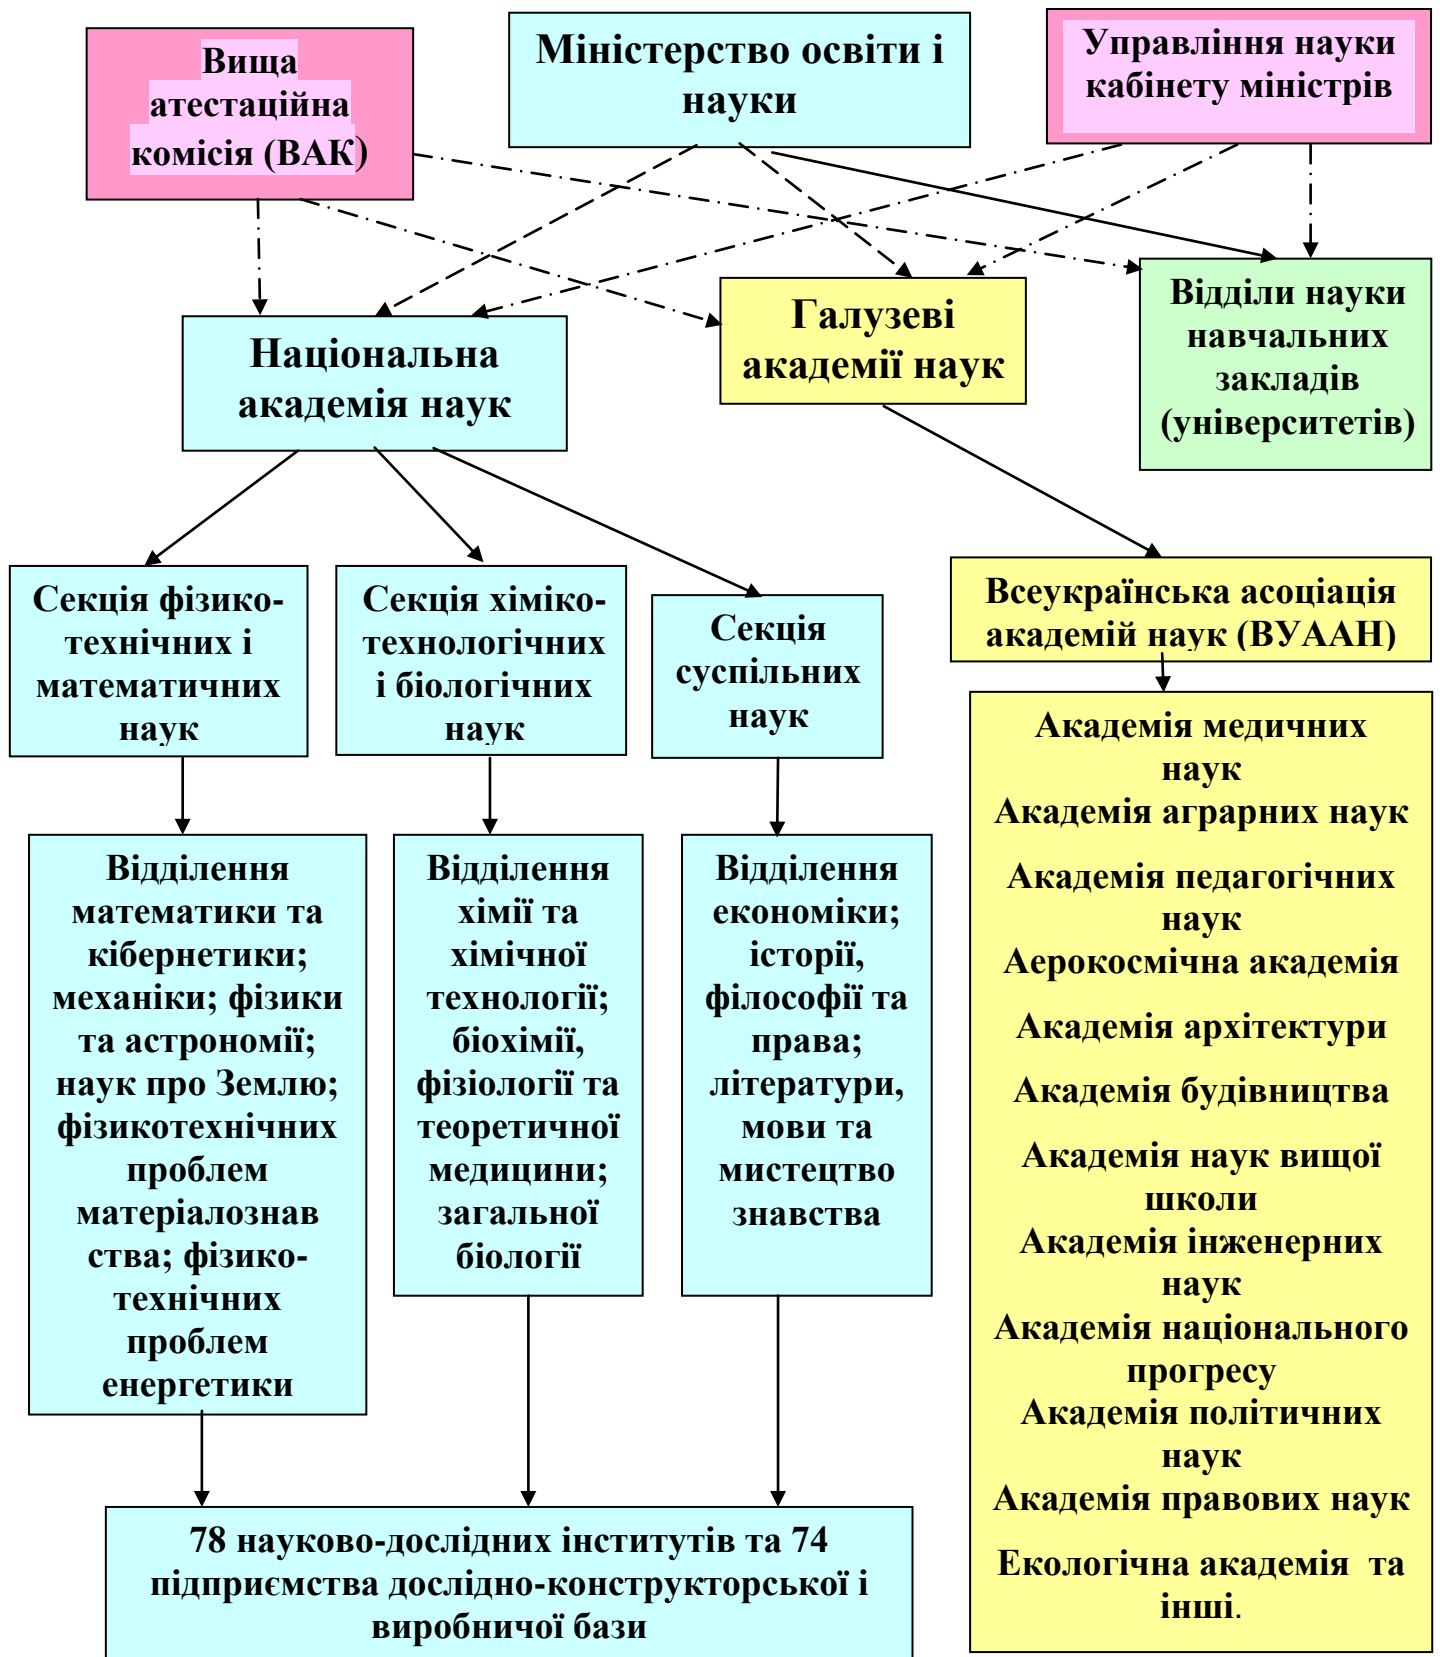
Вища атестаційна комісія (ВАК)

Міністерство освіти і науки

Управління науки кабінету міністрів

Національна академія наук

Галузеві академії наук

Відділи науки навчальних закладів (університетів)

Секція фізико-технічних і математичних наук

Секція хіміко-технологічних і біологічних наук

Секція суспільних наук

Всеукраїнська асоціація академій наук (ВУААН)

Відділення математики та кібернетики; механіки; фізики та астрономії; наук про Землю; фізикотехнічних проблем матеріалознавства; фізико-технічних проблем енергетики

Відділення хімії та хімічної технології; біохімії, фізіології та теоретичної медицини; загальної біології

Відділення економіки; історії, філософії та права; літератури, мови та мистецтвознавства

Академія медичних наук
Академія аграрних наук
Академія педагогічних наук
Аерокосмічна академія
Академія архітектури
Академія будівництва
Академія наук вищої школи
Академія інженерних наук
Академія національного прогресу
Академія політичних наук
Академія правових наук
Екологічна академія та інші.

78 науково-дослідних інститутів та 74 підприємства дослідно-конструкторської і виробничої бази